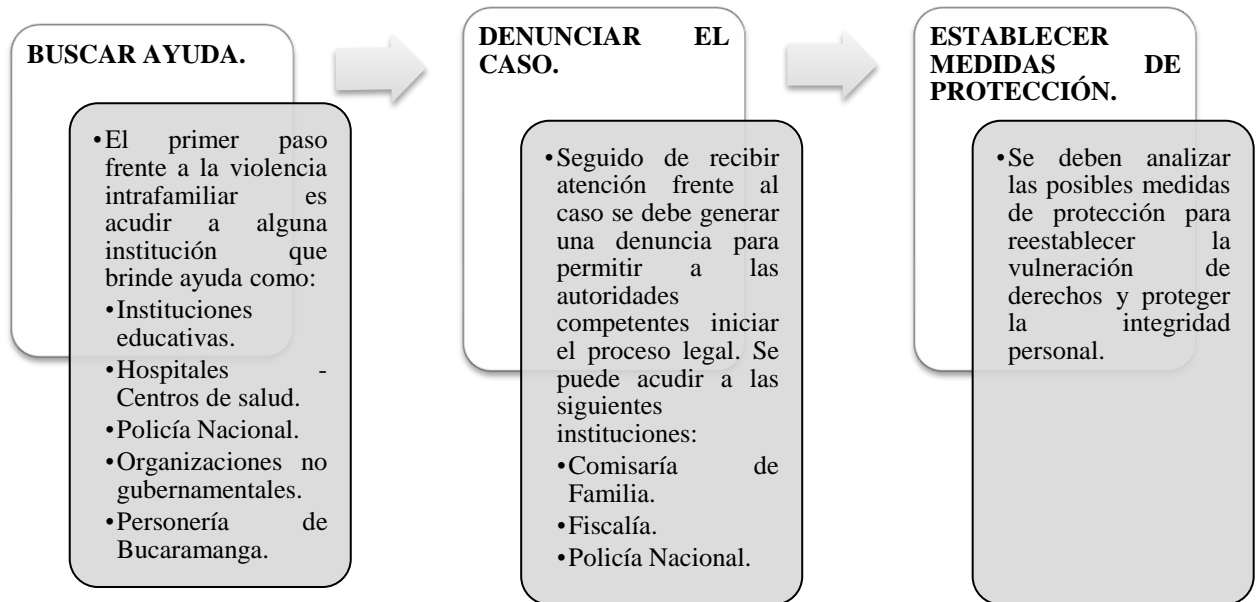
BUSCAR AYUDA.

• El primer paso frente a la violencia intrafamiliar es acudir a alguna institución que brinde ayuda como:
• Instituciones educativas.
• Hospitales - Centros de salud.
• Policía Nacional.
• Organizaciones no gubernamentales.
• Personería de Bucaramanga.

DENUNCIAR EL CASO.

• Seguido de recibir atención frente al caso se debe generar una denuncia para permitir a las autoridades competentes iniciar el proceso legal. Se puede acudir a las siguientes instituciones:
• Comisaría de Familia.
• Fiscalía.
• Policía Nacional.

ESTABLECER MEDIDAS DE PROTECCIÓN.

• Se deben analizar las posibles medidas de protección para reestablecer la vulneración de derechos y proteger la integridad personal.